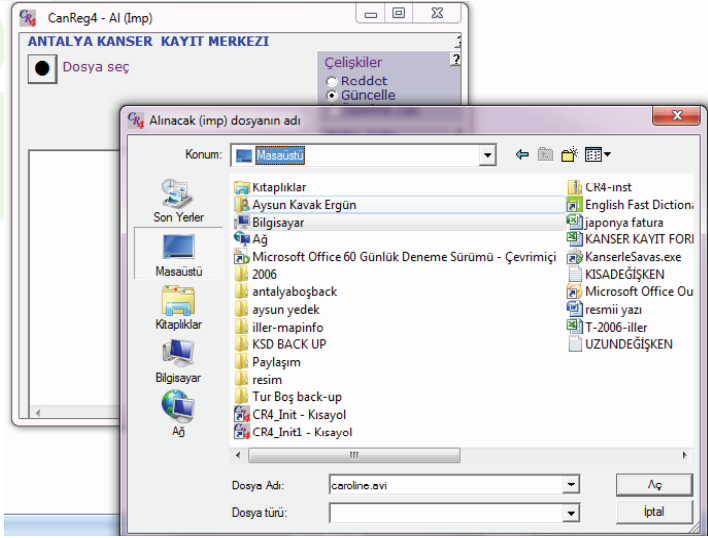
CanReg4 - AI (Imp)

ANTALYA KANSER KAYIT MERKEZI

Dosya seç

Çelişkiler
Reddet
Güncelle

Alınacak (imp) dosyanın adı

Konum: Masaüstü

Son Yerler
Masaüstü
Kitaplıklar
Bilgisayar
Ağ

Kitaplıklar
Aysun Kavak Ergün
Bilgisayar
Ağ
Microsoft Office 60 Günlük Deneme Sürümü - Çevrimiçi
2006
antalyaboşback
aysun yedek
iller-mapinfo
KSD BACK UP
Paylaşım
resim
Tur Boş back-up
CR4_Init - Kısayol
CR4_Init1 - Kısayol

CR4-inst
English Fast Diction
japonya fatura
KANSER KAYIT FORI
KanserleSavas.exe
KISADEĞİŞKEN
Microsoft Office Ou
resmii yazı
T-2006-iller
UZUNDEĞİŞKEN

Dosya Adı: caroline.avi
Dosya türü:
Aç
İptal